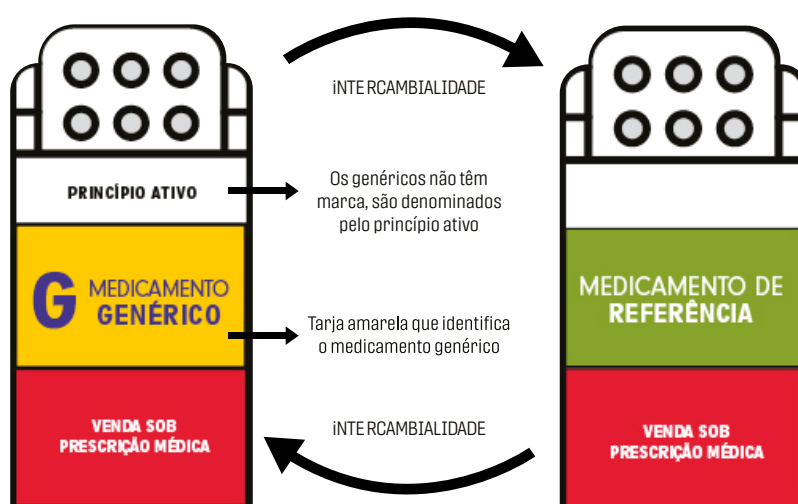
iNTE RCAMBIALIDADE

PRINCÍPIO ATIVO

Os genéricos não têm marca, são denominados pelo princípio ativo

G MEDICAMENTO GENÉRICO

Tarja amarela que identifica o medicamento genérico

VENDA SOB PRESCRIÇÃO MÉDICA

iNTE RCAMBIALIDADE

MEDICAMENTO DE REFERÊNCIA

VENDA SOB PRESCRIÇÃO MÉDICA